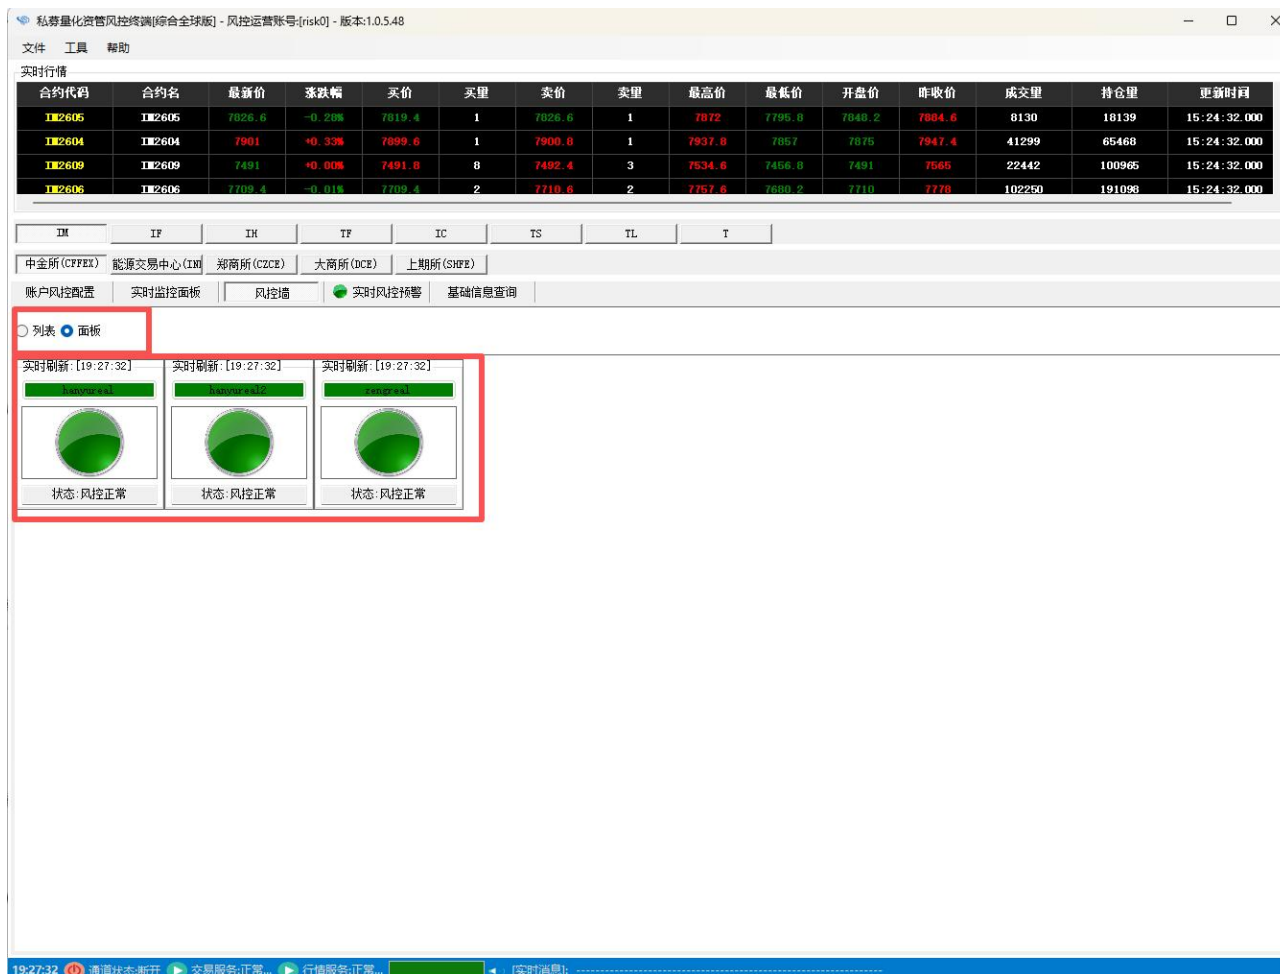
私募量化资管风控终端[综合全球版] - 风控运营账号:[risk0] - 版本:1.0.5.48

文件 工具 帮助

实时行情

| 合约代码 | 合约名 | 最新价 | 涨跌幅 | 买价 | 买量 | 卖价 | 卖量 | 最高价 | 最低价 | 开盘价 | 昨收价 | 成交量 | 持仓量 | 更新时间 |
|---|---|---|---|---|---|---|---|---|---|---|---|---|---|---|
| IM2605 | IM2605 | 7826.6 | -0.28% | 7819.4 | 1 | 7826.6 | 1 | 7872 | 7795.8 | 7848.2 | 7884.6 | 8130 | 18139 | 15:24:32.000 |
| IM2604 | IM2604 | 7901 | +0.33% | 7899.6 | 1 | 7900.8 | 1 | 7937.8 | 7857 | 7875 | 7947.4 | 41299 | 65468 | 15:24:32.000 |
| IM2609 | IM2609 | 7491 | +0.00% | 7491.8 | 8 | 7492.4 | 3 | 7534.6 | 7456.8 | 7491 | 7565 | 22442 | 100965 | 15:24:32.000 |
| IM2606 | IM2606 | 7709.4 | -0.01% | 7709.4 | 2 | 7710.6 | 2 | 7757.6 | 7680.2 | 7710 | 7778 | 102250 | 191098 | 15:24:32.000 |

IM IF IH TF IC TS TL T

中金所(CFFEX) 能源交易中心(INE 郑商所(CZCE) 大商所(DCE) 上期所(SHFE)

账户风控配置 实时监控面板 风控墙 实时风控预警 基础信息查询

列表 面板

实时刷新:[19:27:32]
hanyureal
状态:风控正常

实时刷新:[19:27:32]
hanyureal2
状态:风控正常

实时刷新:[19:27:32]
zengreal
状态:风控正常

19:27:32 通道状态:断开 交易服务:正常... 行情服务:正常... [实时消息]: ------------------------------------------------